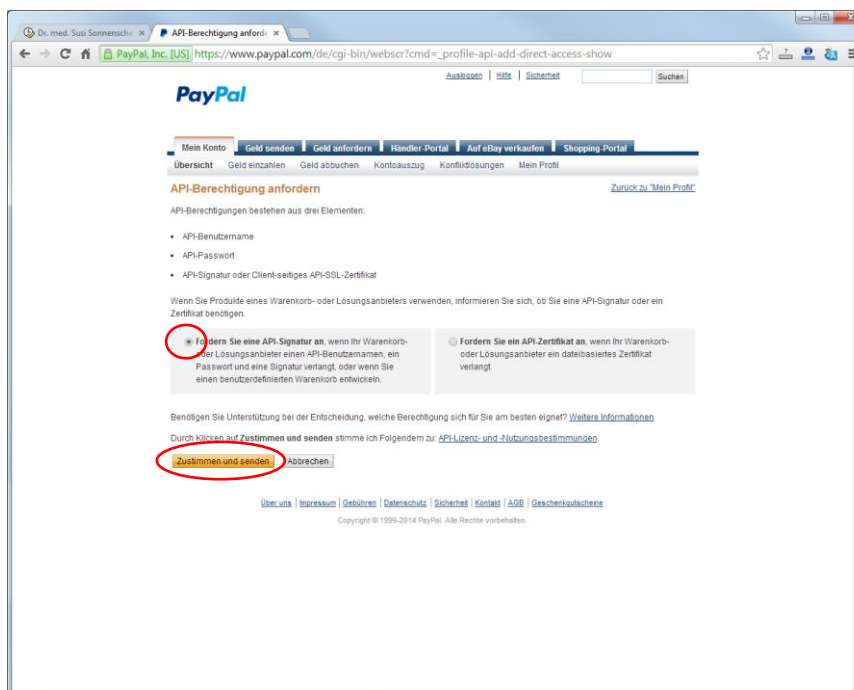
Dr. med. Susi Sonnensche ×
API-Berechtigung anford ×

PayPal, Inc. [US] https://www.paypal.com/de/cgi-bin/webscr?cmd=_profile-api-add-direct-access-show

Ausloggen | Hilfe | Sicherheit Suchen

PayPal

Mein Konto | Geld senden | Geld anfordern | Händler-Portal | Auf eBay verkaufen | Shopping-Portal

Übersicht | Geld einzahlen | Geld abbuchen | Kontoauszug | Konfliktlösungen | Mein Profil

API-Berechtigung anfordern

Zurück zu "Mein Profil"

API-Berechtigungen bestehen aus drei Elementen:

• API-Benutzername
• API-Passwort
• API-Signatur oder Client-seitiges API-SSL-Zertifikat

Wenn Sie Produkte eines Warenkorb- oder Lösungsanbieters verwenden, informieren Sie sich, ob Sie eine API-Signatur oder ein Zertifikat benötigen.

Fordern Sie eine API-Signatur an, wenn Ihr Warenkorb- oder Lösungsanbieter einen API-Benutzernamen, ein Passwort und eine Signatur verlangt, oder wenn Sie einen benutzerdefinierten Warenkorb entwickeln.

Fordern Sie ein API-Zertifikat an, wenn Ihr Warenkorb- oder Lösungsanbieter ein dateibasiertes Zertifikat verlangt.

Benötigen Sie Unterstützung bei der Entscheidung, welche Berechtigung sich für Sie am besten eignet? Weitere Informationen

Durch Klicken auf Zustimmen und senden stimme ich Folgendem zu: API-Lizenz- und -Nutzungsbestimmungen.

Zustimmen und senden | Abbrechen

Über uns | Impressum | Gebühren | Datenschutz | Sicherheit | Kontakt | AGB | Geschenkgutscheine

Copyright © 1999-2014 PayPal. Alle Rechte vorbehalten.